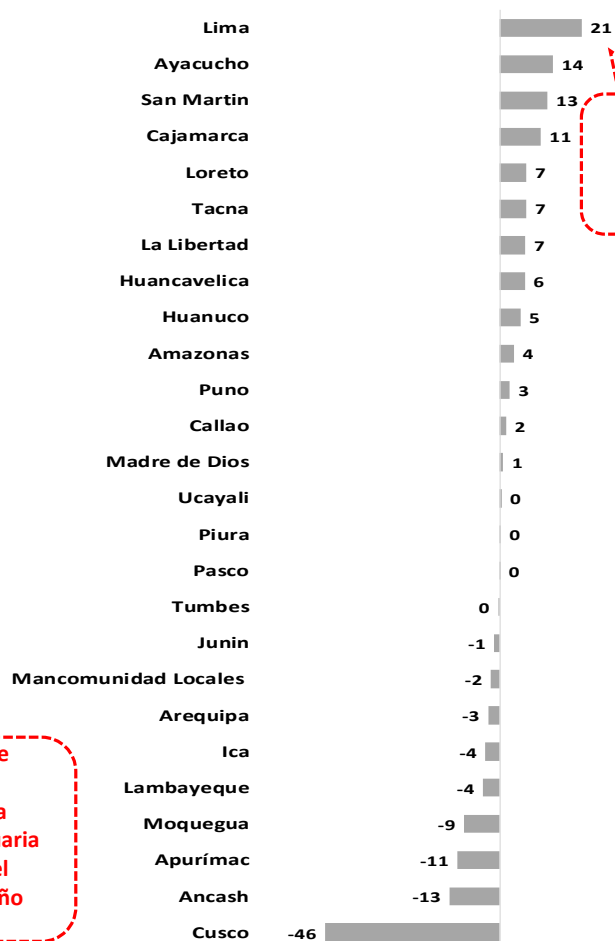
Lima 21
Ayacucho 14
San Martin 13
Cajamarca 11
Loreto 7
Tacna 7
La Libertad 7
Huancavelica 6
Huanuco 5
Amazonas 4
Puno 3
Callao 2
Madre de Dios 1
Ucayali 0
Piura 0
Pasco 0
Tumbes 0
Junin -1
Mancomunidad Locales -2
Arequipa -3
Ica -4
Lambayeque -4
Moquegua -9
Apurímac -11
Ancash -13
Cusco -46

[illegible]e
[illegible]a
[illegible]aria
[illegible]el
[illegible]ño